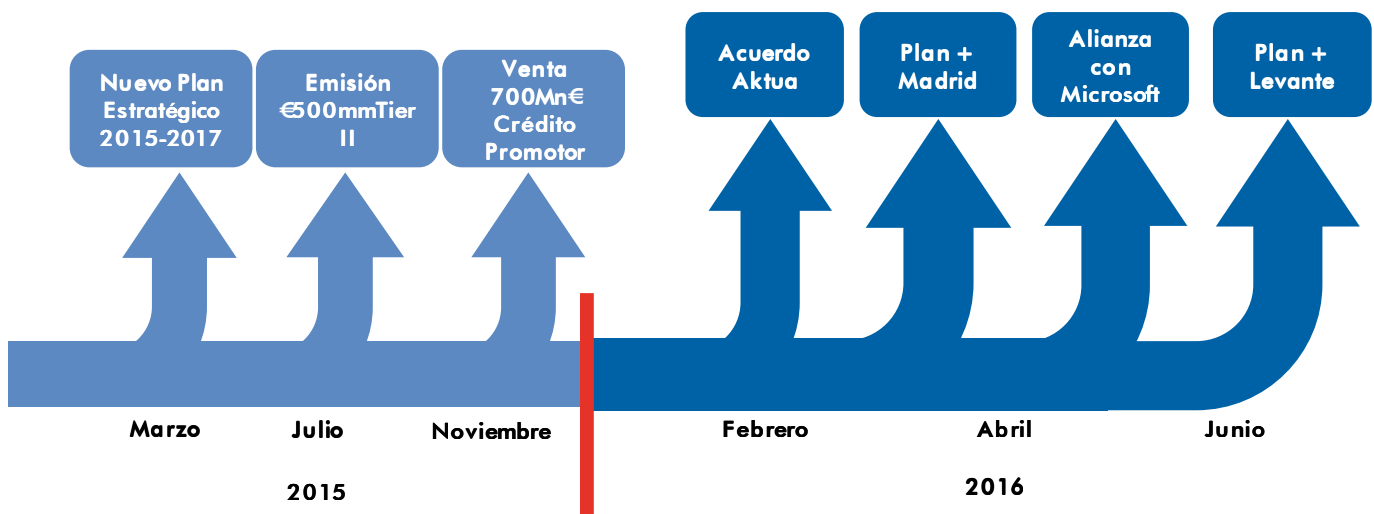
Nuevo Plan Estratégico 2015-2017

Emisión €500mmTier II

Venta 700Mn€ Crédito Promotor

Acuerdo Aktua

Plan + Madrid

Alianza con Microsoft

Plan + Levante

Marzo

Julio

Noviembre

Febrero

Abril

Junio

2015

2016